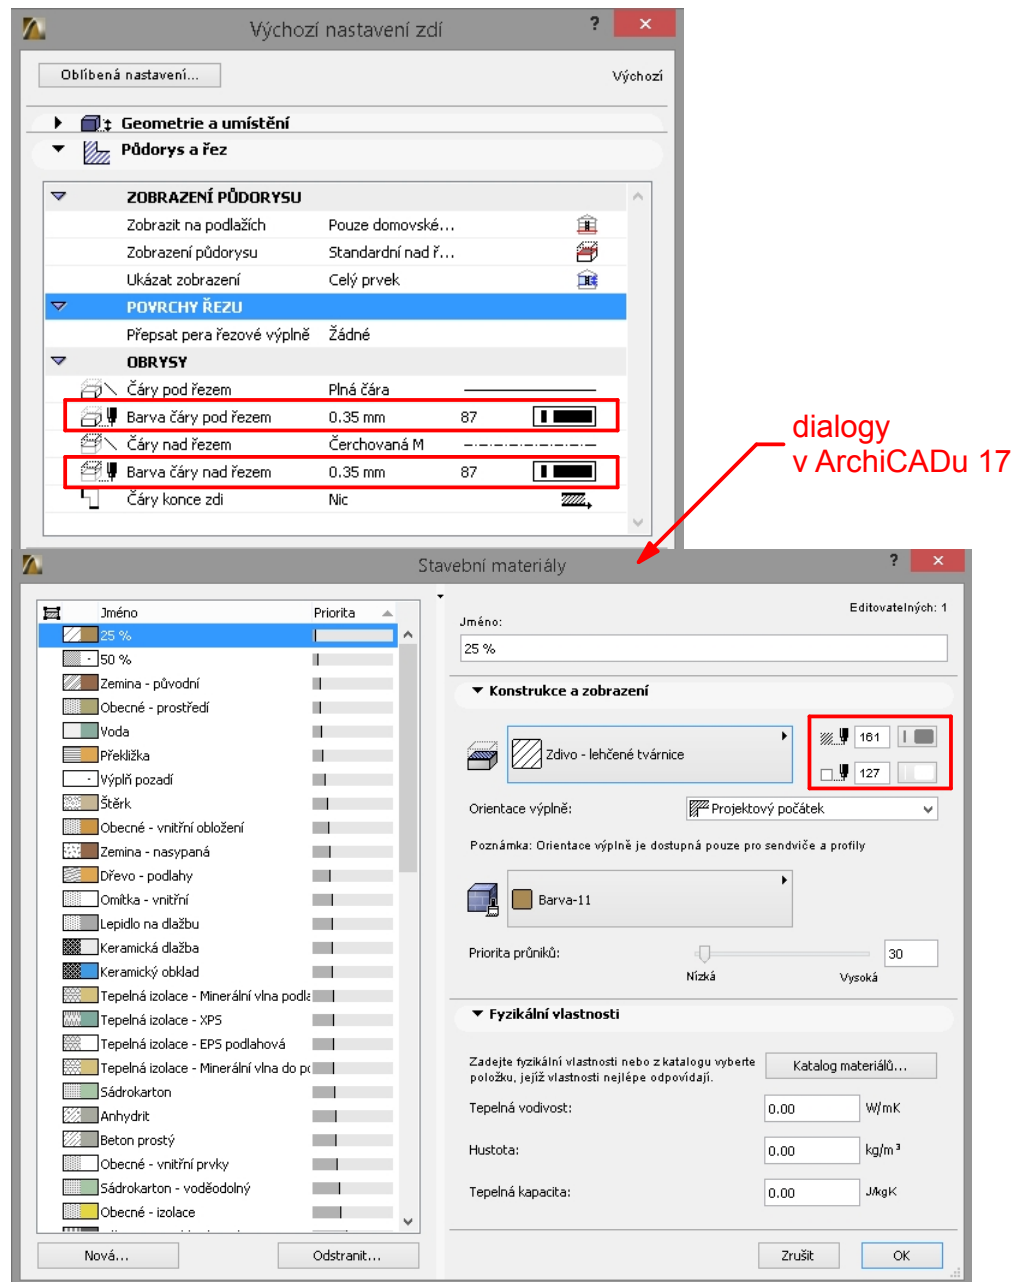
Výchozí nastavení zdí

?

Oblíbená nastavení...

Výchozí

Geometrie a umístění

Půdorys a řez

ZOBRAZENÍ PŮDORYSU

| | |
|---|---|
| Zobrazit na podlažích | Pouze domovské... |
| Zobrazení půdorysu | Standardní nad ř... |
| Ukázat zobrazení | Celý prvek |

POVRCHY ŘEZU

| | |
|---|---|
| Přepsat pera řezové výplně | Žádné |

OBRYSY

| | | |
|---|---|---|
| Čáry pod řezem | Plná čára | |
| Barva čáry pod řezem | 0.35 mm | 87 |
| Čáry nad řezem | Čerchovaná M | |
| Barva čáry nad řezem | 0.35 mm | 87 |
| Čáry konce zdi | Nic | |

dialogy
v ArchiCADu 17

Stavební materiály

?

| Jméno | Priorita |
|---|---|
| 25 % | |
| 50 % | |
| Zemina - původní | |
| Obecné - prostředí | |
| Voda | |
| Překližka | |
| Výplň pozadí | |
| Štěrk | |
| Obecné - vnitřní obložení | |
| Zemina - nasypaná | |
| Dřevo - podlahy | |
| Omítka - vnitřní | |
| Lepidlo na dlažbu | |
| Keramická dlažba | |
| Keramický obklad | |
| Tepelná izolace - Minerální vlna podla | |
| Tepelná izolace - XPS | |
| Tepelná izolace - EPS podlahová | |
| Tepelná izolace - Minerální vlna do p | |
| Sádrokarton | |
| Anhydrit | |
| Beton prostý | |
| Obecné - vnitřní prvky | |
| Sádrokarton - voděodolný | |
| Obecné - izolace | |

Nová...

Odstranit...

Editovatelných: 1

Jméno:

25 %

Konstrukce a zobrazení

Zdivo - lehčené tvárnice

161

127

Orientace výplně:

Projektový počátek

Poznámka: Orientace výplně je dostupná pouze pro sendviče a profily

Barva-11

Priorita průniků:

30

Nízká

Vysoká

Fyzikální vlastnosti

Zadejte fyzikální vlastnosti nebo z katalogu vyberte položku, jejíž vlastnosti nejlépe odpovídají.

Katalog materiálů...

Tepelná vodivost: 0.00 W/mK

Hustota: 0.00 kg/m³

Tepelná kapacita: 0.00 J/kgK

Zrušit

OK